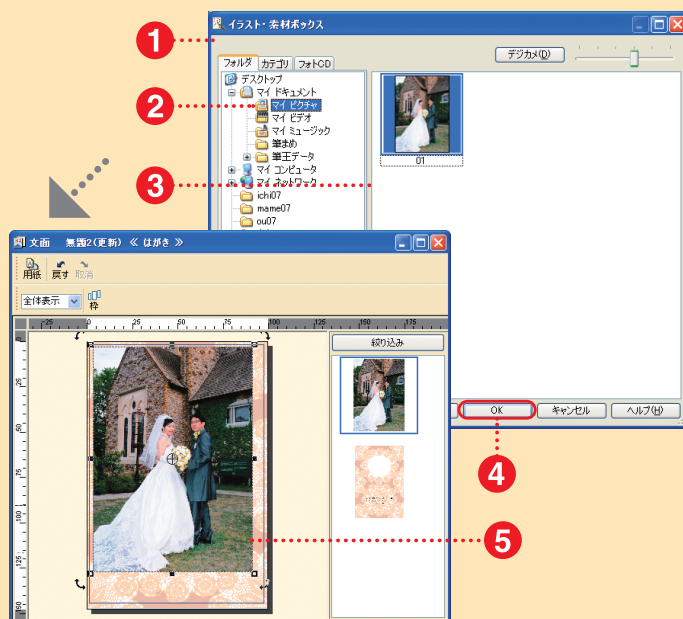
1

イラスト・素材ボックス

デジカメ(D)

フォルダ カテゴリ フォトCD

デスクトップ
マイ ドキュメント
マイ ピクチャ
マイ ビデオ
マイ ミュージック
筆まめ
筆王データ
マイ コンピュータ
マイ ネットワーク
ichi07
mame07
ou07

01

2

3

文面 無題2(更新) 《 はがき 》

用紙 戻す 取消

全体表示 枠

25 50 75 100 125 150 175

25 50 75 100 125

絞り込み

OK キャンセル ヘルプ(H)

4

5